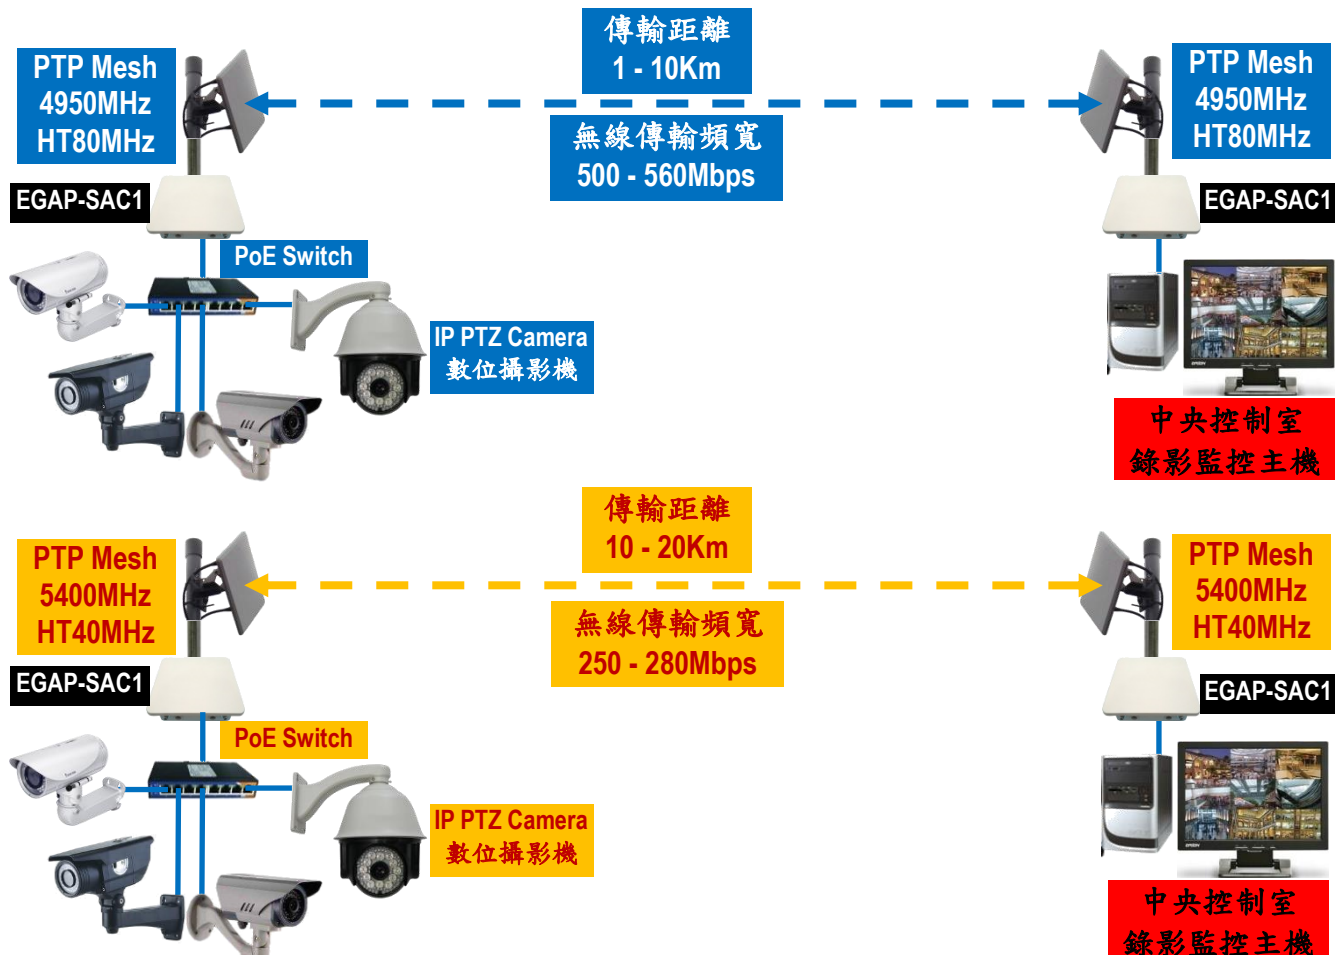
PTP Mesh
4950MHz
HT80MHz

傳輸距離
1 - 10Km

無線傳輸頻寬
500 - 560Mbps

PTP Mesh
4950MHz
HT80MHz

EGAP-SAC1

EGAP-SAC1

PoE Switch

IP PTZ Camera
數位攝影機

中央控制室
錄影監控主機

PTP Mesh
5400MHz
HT40MHz

傳輸距離
10 - 20Km

無線傳輸頻寬
250 - 280Mbps

PTP Mesh
5400MHz
HT40MHz

EGAP-SAC1

EGAP-SAC1

PoE Switch

IP PTZ Camera
數位攝影機

中央控制室
錄影監控主機